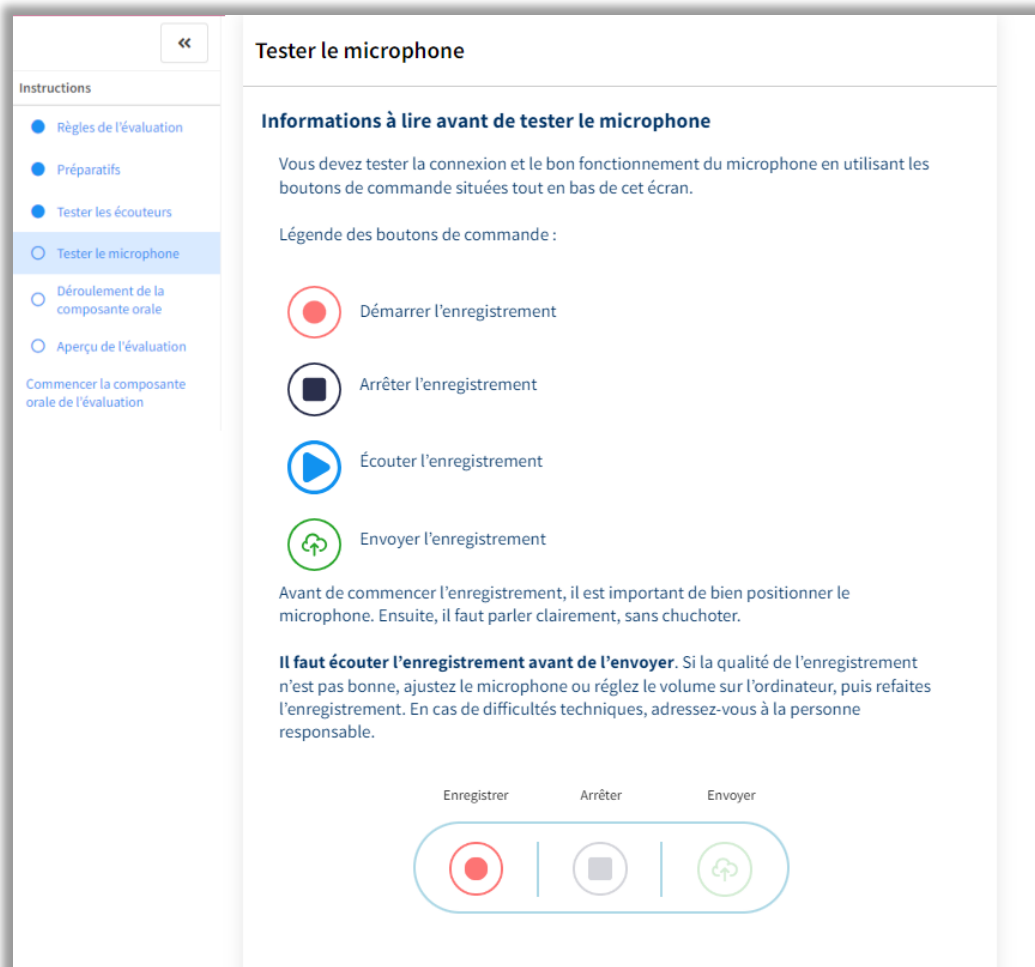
«

Instructions

Règles de l'évaluation

Préparatifs

Tester les écouteurs

Tester le microphone

Déroulement de la composante orale

Aperçu de l'évaluation

Commencer la composante orale de l'évaluation

Tester le microphone

Informations à lire avant de tester le microphone

Vous devez tester la connexion et le bon fonctionnement du microphone en utilisant les boutons de commande situées tout en bas de cet écran.

Légende des boutons de commande :

Démarrer l'enregistrement

Arrêter l'enregistrement

Écouter l'enregistrement

Envoyer l'enregistrement

Avant de commencer l'enregistrement, il est important de bien positionner le microphone. Ensuite, il faut parler clairement, sans chuchoter.

**Il faut écouter l'enregistrement avant de l'envoyer**. Si la qualité de l'enregistrement n'est pas bonne, ajustez le microphone ou réglez le volume sur l'ordinateur, puis refaites l'enregistrement. En cas de difficultés techniques, adressez-vous à la personne responsable.

Enregistrer

Arrêter

Envoyer